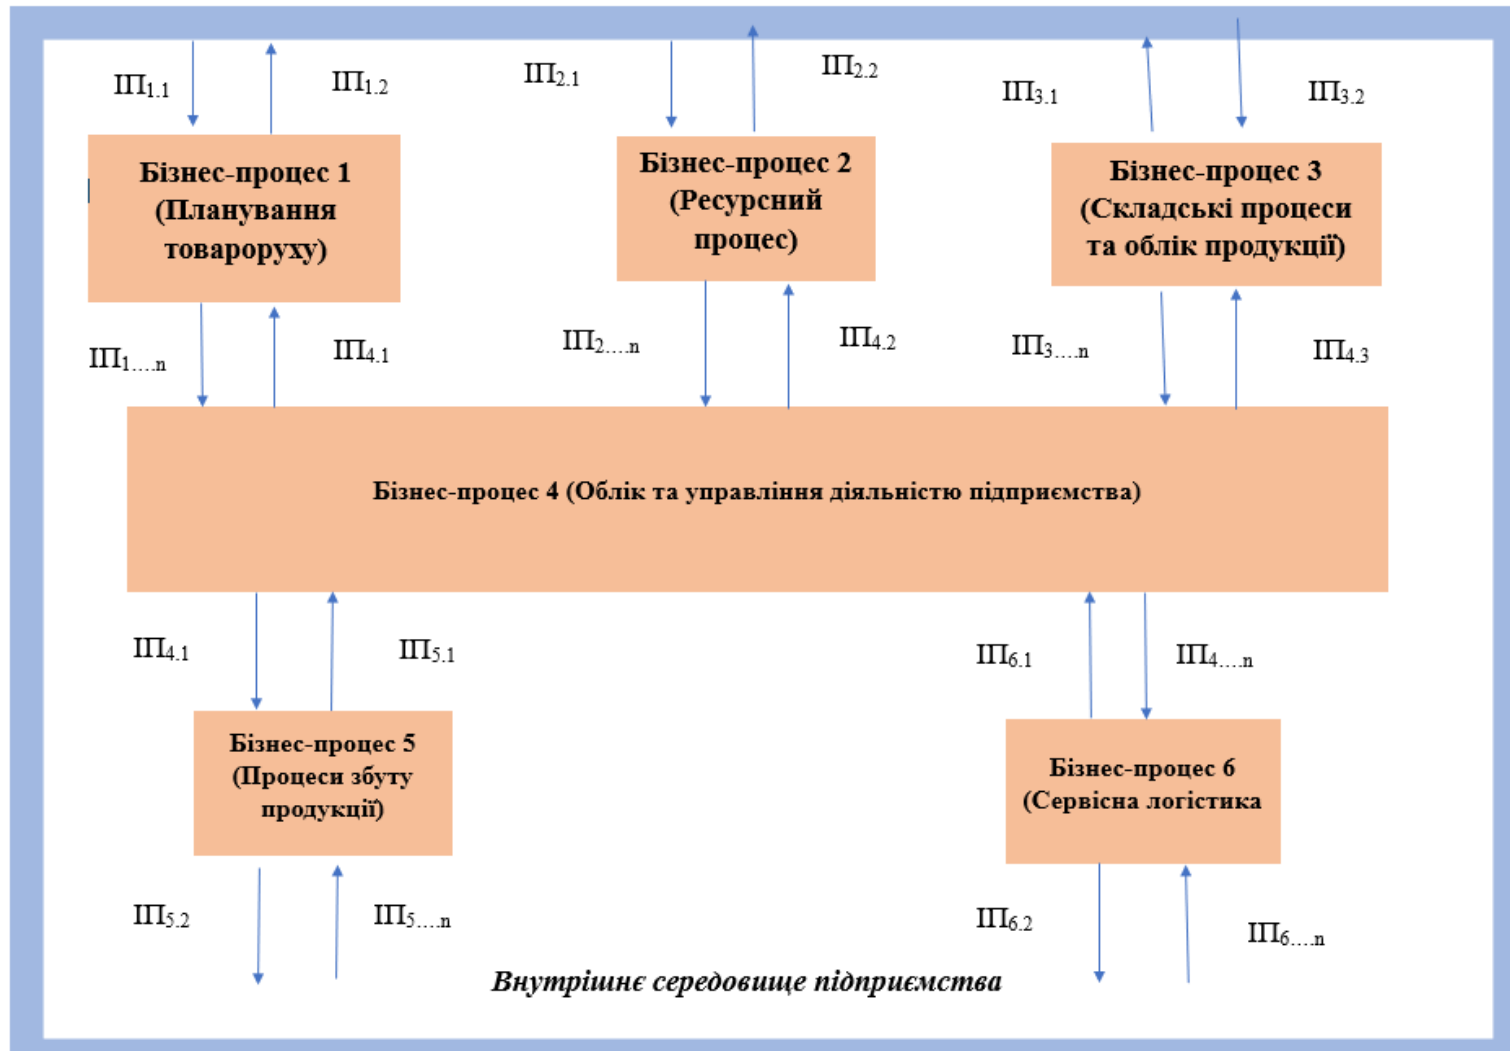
ІП$_{1.1}$

ІП$_{1.2}$

ІП$_{2.1}$

ІП$_{2.2}$

ІП$_{3.1}$

ІП$_{3.2}$

Бізнес-процес 1 (Планування товароруху)

Бізнес-процес 2 (Ресурсний процес)

Бізнес-процес 3 (Складські процеси та облік продукції)

ІП$_{1....n}$

ІП$_{4.1}$

ІП$_{2....n}$

ІП$_{4.2}$

ІП$_{3....n}$

ІП$_{4.3}$

Бізнес-процес 4 (Облік та управління діяльністю підприємства)

ІП$_{4.1}$

ІП$_{5.1}$

ІП$_{6.1}$

ІП$_{4....n}$

Бізнес-процес 5 (Процеси збуту продукції)

Бізнес-процес 6 (Сервісна логістика

ІП$_{5.2}$

ІП$_{5....n}$

ІП$_{6.2}$

ІП$_{6....n}$

Внутрішнє середовище підприємства